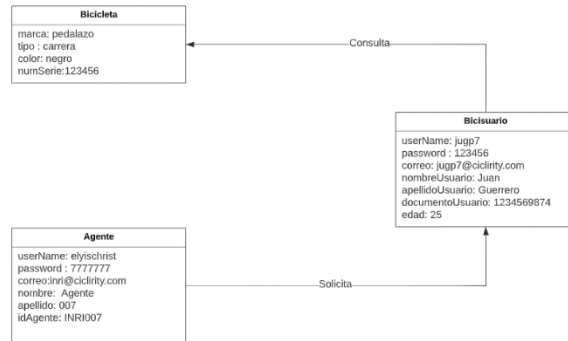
Bicicleta

marca: pedalazo
tipo : carrera
color: negro
numSerie:123456

Consulta

Bicisuario

userName: jugp7
password : 123456
correo: jugp7@ciclirity.com
nombreUsuario: Juan
apellidoUsuario: Guerrero
documentoUsuario: 1234569874
edad: 25

Agente

userName: elyischrist
password : 7777777
correo:inri@ciclirity.com
nombre: Agente
apellido: 007
idAgente: INRI007

Solicita